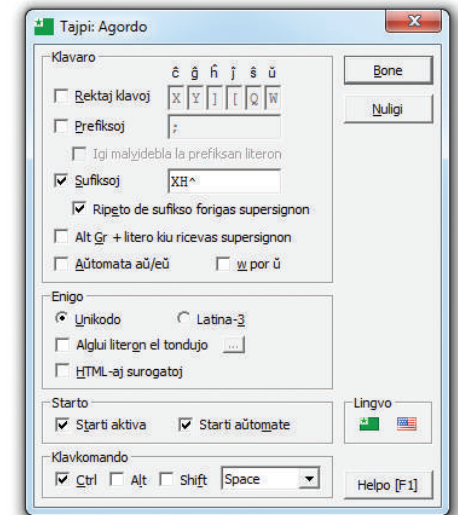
Tajpi: Agordo

Klavaro

ĉ ĝ ĥ ĵ ŝ ŭ

Rektaj klavoj X Y ] [ Q W

Prefiksoj ;

Igi malvidebla la prefiksan literon

Sufiksoj XH^

Ripeto de sufikso forigas supersignon

Alt Gr + litero kiu ricevas supersignon

Aŭtomata aŭ/eŭ

w por ŭ

Bone

Nuligi

Enigo

Unikodo

Latina-3

Alglui literon el tondujo ...

HTML-aj surogatoj

Starto

Starti aktiva

Starti aŭtomate

Lingvo

Klavkomando

Ctrl

Alt

Shift

Space

Helpo [F1]